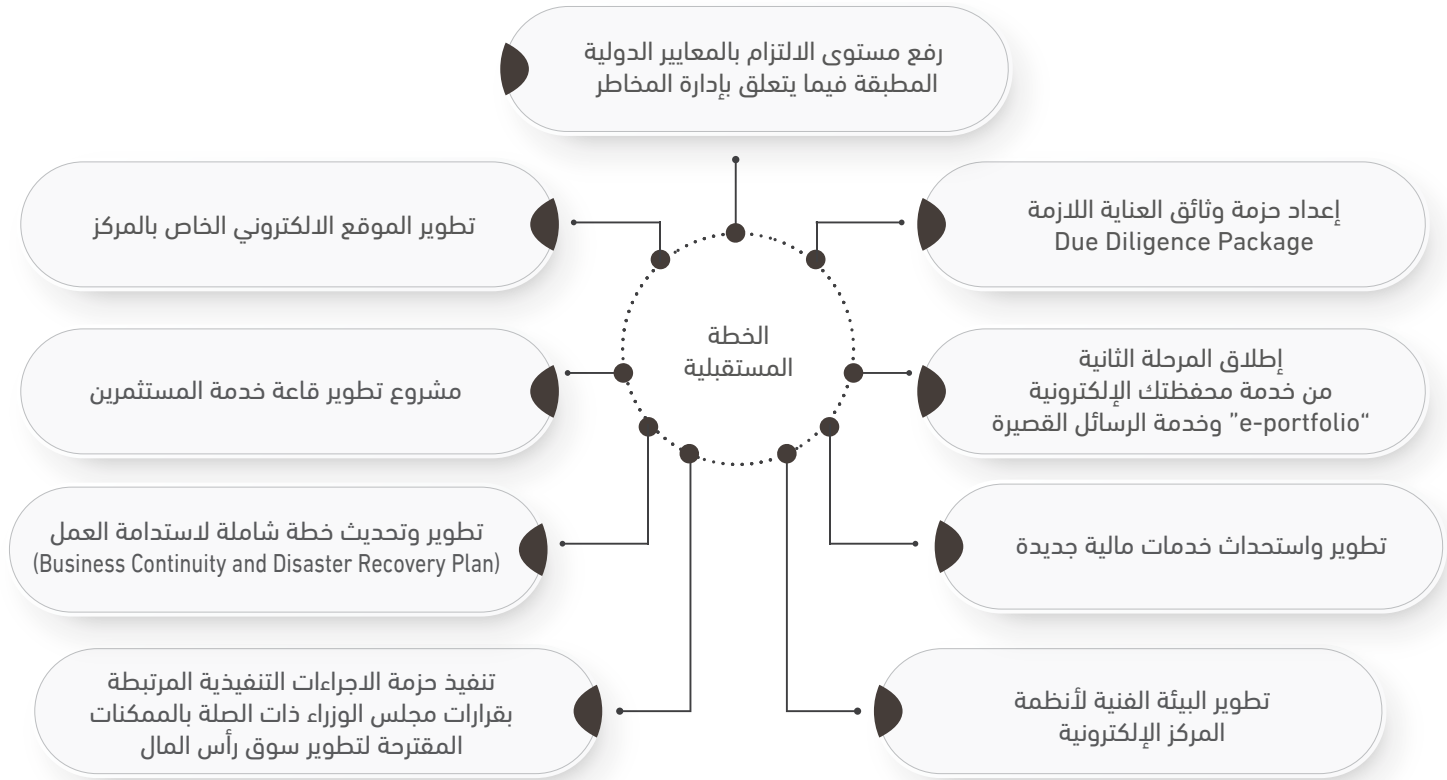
رفع مستوى الالتزام بالمعايير الدولية المطبقة فيما يتعلق بإدارة المخاطر

تطوير الموقع الالكتروني الخاص بالمركز

إعداد حزمة وثائق العناية اللازمة
Due Diligence Package

الخطة المستقبلية

مشروع تطوير قاعة خدمة المستثمرين

إطلاق المرحلة الثانية
من خدمة محفظتك الإلكترونية
"e-portfolio" وخدمة الرسائل القصيرة

تطوير وتحديث خطة شاملة لاستدامة العمل
(Business Continuity and Disaster Recovery Plan)

تطوير واستحداث خدمات مالية جديدة

تنفيذ حزمة الاجراءات التنفيذية المرتبطة بقرارات مجلس الوزراء ذات الصلة بالممكنات المقترحة لتطوير سوق رأس المال

تطوير البيئة الفنية لأنظمة المركز الإلكترونية